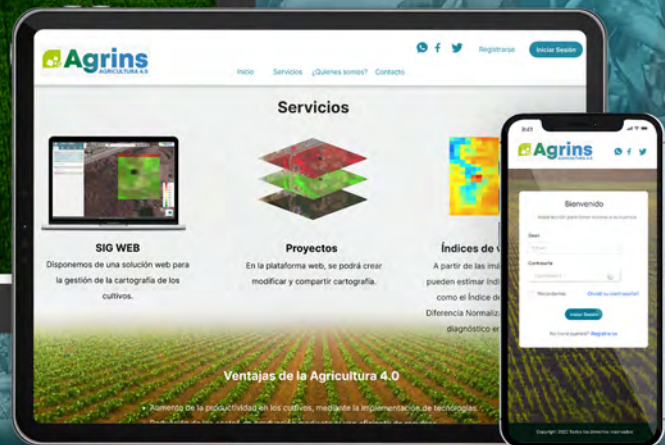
Agrins
AGRICULTURA 4.0

Registrarse
Iniciar Sesión

Inicio Servicios ¿Quienes somos? Contacto

Servicios

SIG WEB
Disponemos de una solución web para la gestión de la cartografía de los cultivos.

Proyectos
En la plataforma web, se podrá crear modificar y compartir cartografía.

Índices de v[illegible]
A partir de las imá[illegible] pueden estimar índi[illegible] como el Índice de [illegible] Diferencia Normaliz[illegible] diagnóstico er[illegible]

Ventajas de la Agricultura 4.0

• Aumento de la productividad en los cultivos, mediante la implementación de tecnologías.
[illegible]

9:41

Agrins
AGRICULTURA 4.0

Bienvenido
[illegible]
Email
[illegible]
Contraseña
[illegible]
Recordarme
¿Olvidó su contraseña?
Iniciar Sesión
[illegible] Registrarse
Copyright 2022 Todos los derechos reservados